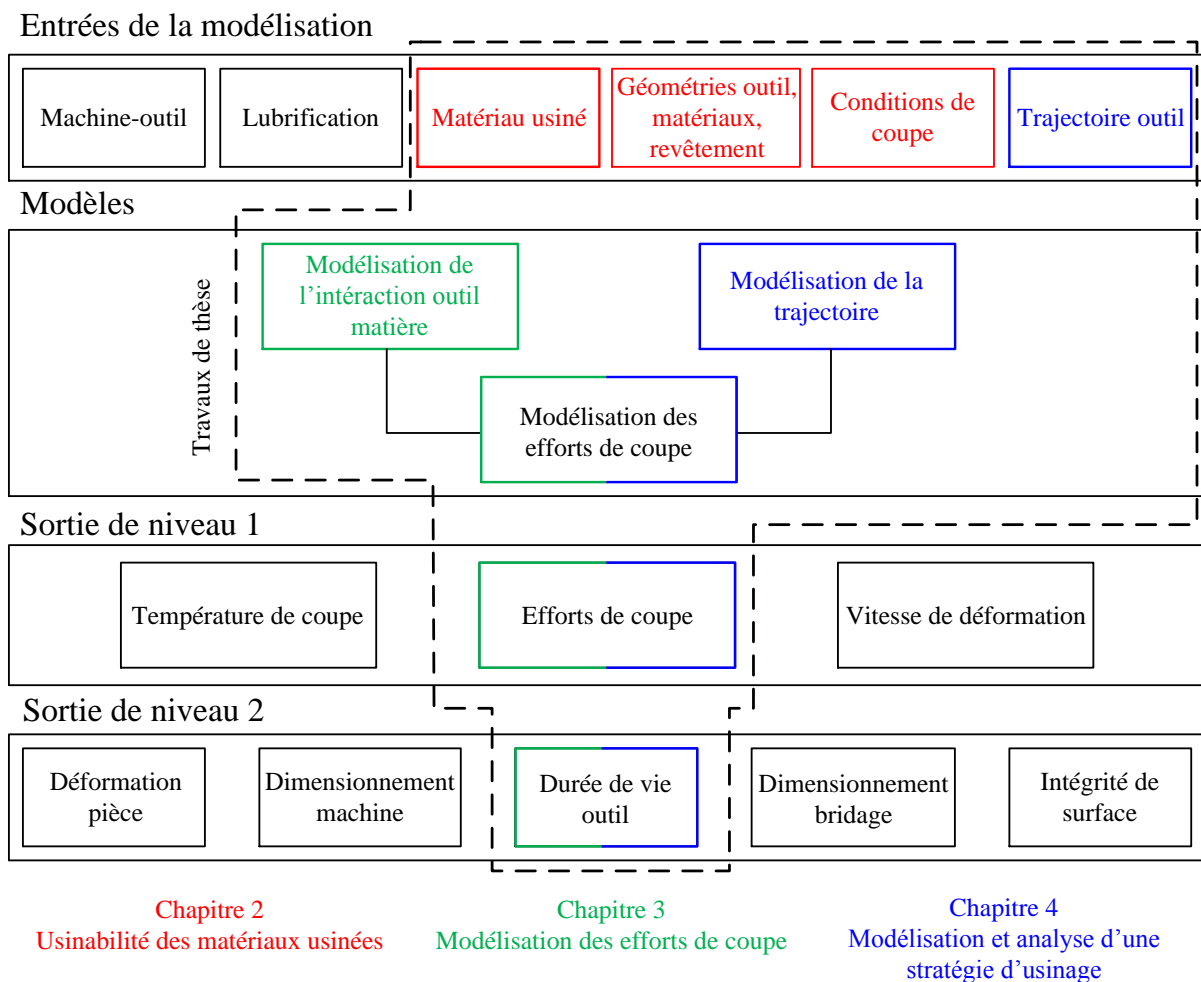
Entrées de la modélisation

Machine-outil

Lubrification

Matériau usiné

Géométries outil, matériaux, revêtement

Conditions de coupe

Trajectoire outil

Modèles

Travaux de thèse

Modélisation de l'intéraction outil matière

Modélisation de la trajectoire

Modélisation des efforts de coupe

Sortie de niveau 1

Température de coupe

Efforts de coupe

Vitesse de déformation

Sortie de niveau 2

Déformation pièce

Dimensionnement machine

Durée de vie outil

Dimensionnement bridage

Intégrité de surface

Chapitre 2
Usinabilité des matériaux usinées

Chapitre 3
Modélisation des efforts de coupe

Chapitre 4
Modélisation et analyse d'une stratégie d'usinage